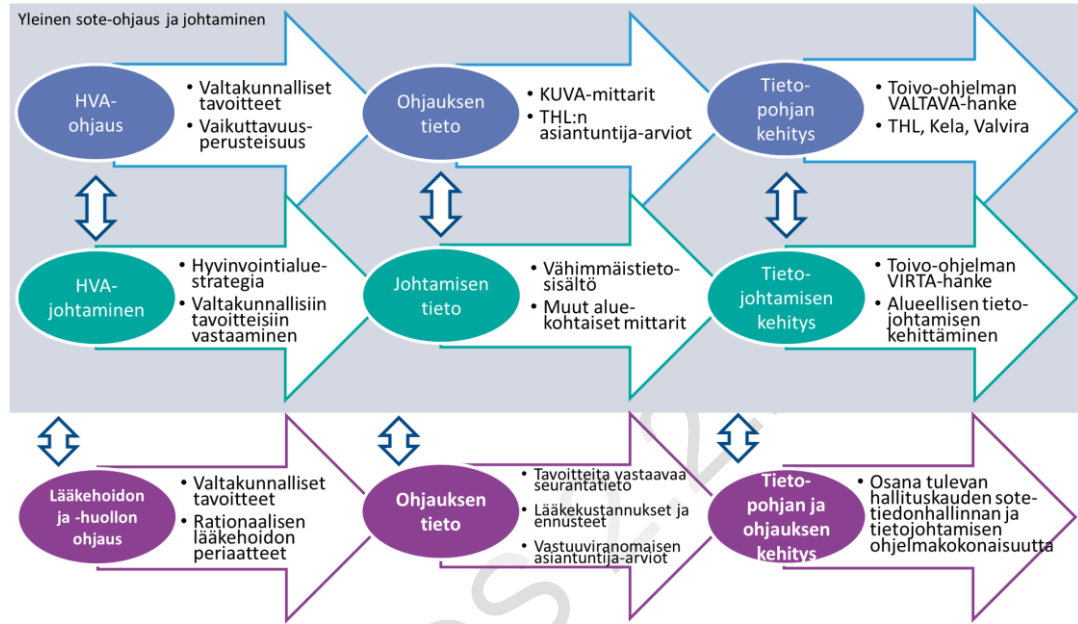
Yleinen sote-ohjaus ja johtaminen

HVA-ohjaus

- Valtakunnalliset tavoitteet
- Vaikuttavuusperusteisuus

Ohjauksen tieto

- KUVA-mittarit
- THL:n asiantuntija-arviot

Tietopohjan kehitys

- Toivo-ohjelman VALTAVA-hanke
- THL, Kela, Valvira

HVA-johtaminen

- Hyvinvointialuestrategia
- Valtakunnallisiin tavoitteisiin vastaaminen

Johtamisen tieto

- Vähimmäistietosisältö
- Muut aluekohtaiset mittarit

Tietojohtamisen kehitys

- Toivo-ohjelman VIRTA-hanke
- Alueellisen tietojohtamisen kehittäminen

Lääkehoidon ja -huollon ohjaus

- Valtakunnalliset tavoitteet
- Rationaalisen lääkehoidon periaatteet

Ohjauksen tieto

- Tavoitteita vastaavaa seurantatieto
- Lääkekustannukset ja ennusteet
- Vastuuviranomaisen asiantuntija-arviot

Tietopohjan ja ohjauksen kehitys

- Osana tulevan hallituskauden sotetiedonhallinnan ja tietojohtamisen ohjelmakokonaisuutta